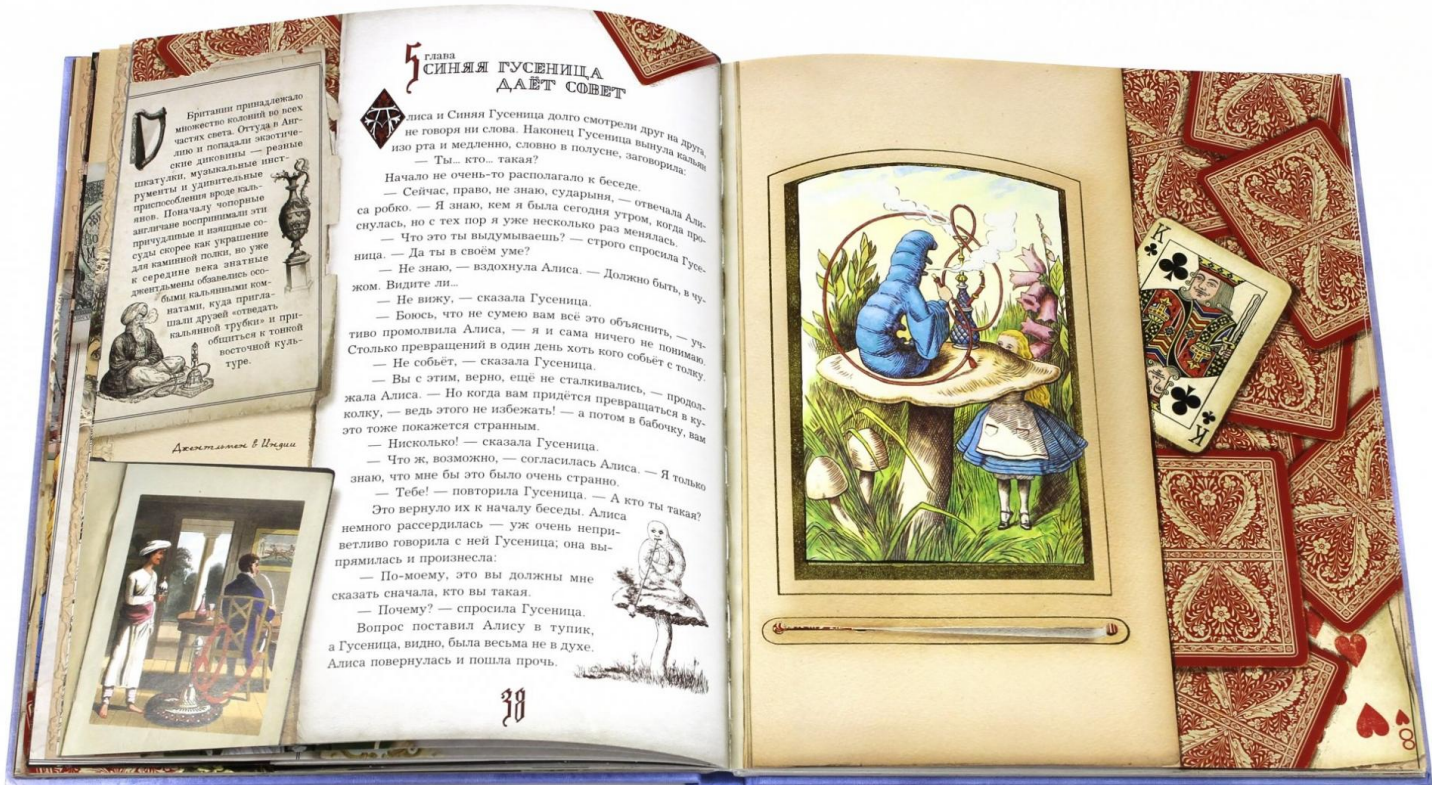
Британии принадлежало множество колоний во всех частях света. Оттуда в Англию и попадали экзотические диковины — резные шкатулки, музыкальные инструменты и удивительные приспособления вроде кальянов. Поначалу чопорные англичане воспринимали эти причудливые и изящные сосуды скорее как украшение для каминной полки, но уже к середине века знатные джентльмены обзавелись особыми кальянными комнатами, куда приглашали друзей «отведать кальянной трубки» и приобщиться к тонкой восточной культуре.

Джентльмен в Индии

5 глава
Синяя Гусеница даёт совет

Алиса и Синяя Гусеница долго смотрели друг на друга, не говоря ни слова. Наконец Гусеница вынула кальян изо рта и медленно, словно в полусне, заговорила:

— Ты... кто... такая?

Начало не очень-то располагало к беседе.

— Сейчас, право, не знаю, сударыня, — отвечала Алиса робко. — Я знаю, кем я была сегодня утром, когда проснулась, но с тех пор я уже несколько раз менялась.

— Что это ты выдумываешь? — строго спросила Гусеница. — Да ты в своём уме?

— Не знаю, — вздохнула Алиса. — Должно быть, в чужом. Видите ли...

— Не вижу, — сказала Гусеница.

— Боюсь, что не сумею вам всё это объяснить, — учтиво промолвила Алиса, — я и сама ничего не понимаю. Столько превращений в один день хоть кого собьёт с толку.

— Не собьёт, — сказала Гусеница.

— Вы с этим, верно, ещё не сталкивались, — продолжала Алиса. — Но когда вам придётся превращаться в куколку, — ведь этого не избежать! — а потом в бабочку, вам это тоже покажется странным.

— Нисколько! — сказала Гусеница.

— Что ж, возможно, — согласилась Алиса. — Я только знаю, что мне бы это было очень странно.

— Тебе! — повторила Гусеница. — А кто ты такая?

Это вернуло их к началу беседы. Алиса немного рассердилась — уж очень неприветливо говорила с ней Гусеница; она выпрямилась и произнесла:

— По-моему, это вы должны мне сказать сначала, кто вы такая.

— Почему? — спросила Гусеница.

Вопрос поставил Алису в тупик, а Гусеница, видно, была весьма не в духе. Алиса повернулась и пошла прочь.

38

К
К
8